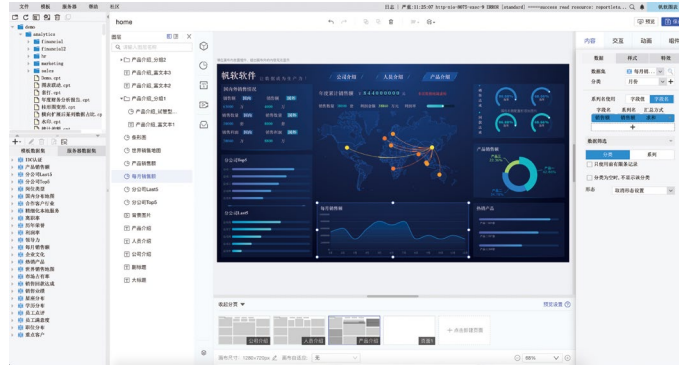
文件 模板 服务器 帮助 社区

日志 | 严重: 11:25:07 http-nio-8075-exec-9 ERROR [standard] ====success read resource: reportlets...

home

预览 帆软数据

模板 | 服务器数据集

demo
analytics
financial
financial2
hr
marketing
sales
Demo.cpt
用友模板.cpt
图灵.cpt
年度财务分析报告.cpt
新闻视图.cpt
模拟扩展后逻辑数据点比.cpt
表单.cpt

组件 | 图层 | 刷新

产品介绍_分组2
产品介绍_蓝文本3
产品介绍_蓝文本2
产品介绍_分组1
产品介绍_环形图
产品介绍_蓝文本1
条形图
世界销售地图
产品销售图
每月销售额
分公司Last5
分公司Top5
背景图片
产品介绍
人员介绍
公司介绍
翻转图
大标题

帆软软件

公司介绍 人员介绍 产品介绍

国内年销售情况
年度累计销售额 ¥444000000
产品销售
分公司Top5
分公司Last5
每月销售额
热销产品

组件设置
预定义设置
公司介绍 人员介绍 产品介绍 图表1
添加新模块
画布尺寸: 1280*720px 画布适应: 无
88%

内容 交互 动画 组件
数据 样式 特效
数据集 每月销...
分类 月份
系列名称 字段名 字段名
字段名 系列名 汇总方式
销售额 销售额 求和
分类 系列
只使用前若干记录
分类为空时,不显示该分类
形态 自定义
数据筛选

模板数据集 | 服务器数据集
DWA库
产品分类
产品类别
产品计划
分公司Last5
分公司Top5
所有销售额
国内分析销售额
合作客户分布
合作客户分析
数据仓库
地区市场
区域市场
联系人
销售增长
企业文化
产品销售
世界销售地图
产品分类
产品类别
报销单据
数据综合
星期分布
季度分析
月份
员工入职
员工离职
部门分布
客户
省份分布